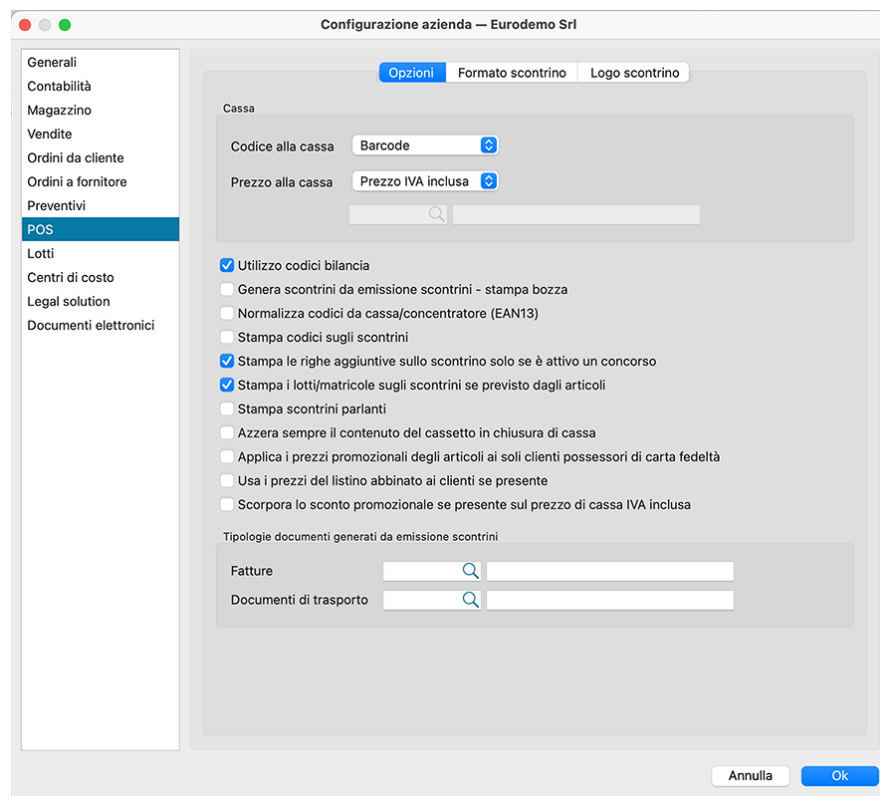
Configurazione azienda — Eurodemo Srl

Generali
Contabilità
Magazzino
Vendite
Ordini da cliente
Ordini a fornitore
Preventivi
POS
Lotti
Centri di costo
Legal solution
Documenti elettronici

Opzioni | Formato scontrino | Logo scontrino

Cassa

Codice alla cassa Barcode

Prezzo alla cassa Prezzo IVA inclusa

☑ Utilizzo codici bilancia
☐ Genera scontrini da emissione scontrini - stampa bozza
☐ Normalizza codici da cassa/concentratore (EAN13)
☐ Stampa codici sugli scontrini
☑ Stampa le righe aggiuntive sullo scontrino solo se è attivo un concorso
☑ Stampa i lotti/matricole sugli scontrini se previsto dagli articoli
☐ Stampa scontrini parlanti
☐ Azzera sempre il contenuto del cassetto in chiusura di cassa
☐ Applica i prezzi promozionali degli articoli ai soli clienti possessori di carta fedeltà
☐ Usa i prezzi del listino abbinato ai clienti se presente
☐ Scorpora lo sconto promozionale se presente sul prezzo di cassa IVA inclusa

Tipologie documenti generati da emissione scontrini

Fatture

Documenti di trasporto

Annulla | Ok